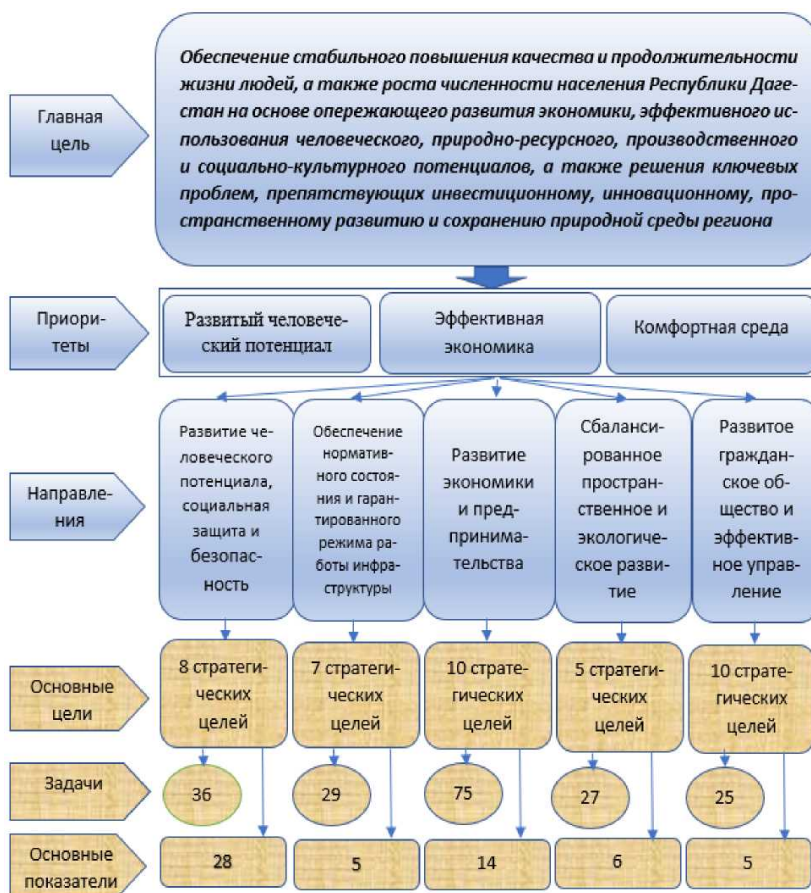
Главная цель

Обеспечение стабильного повышения качества и продолжительности жизни людей, а также роста численности населения Республики Дагестан на основе опережающего развития экономики, эффективного использования человеческого, природно-ресурсного, производственного и социально-культурного потенциалов, а также решения ключевых проблем, препятствующих инвестиционному, инновационному, пространственному развитию и сохранению природной среды региона

Приоритеты

Развитый человеческий потенциал

Эффективная экономика

Комфортная среда

Направления

Развитие человеческого потенциала, социальная защита и безопасность

Обеспечение нормативного состояния и гарантированного режима работы инфраструктуры

Развитие экономики и предпринимательства

Сбалансированное пространственное и экологическое развитие

Развитое гражданское общество и эффективное управление

Основные цели

8 стратегических целей

7 стратегических целей

10 стратегических целей

5 стратегических целей

10 стратегических целей

Задачи

36

29

75

27

25

Основные показатели

28

5

14

6

5